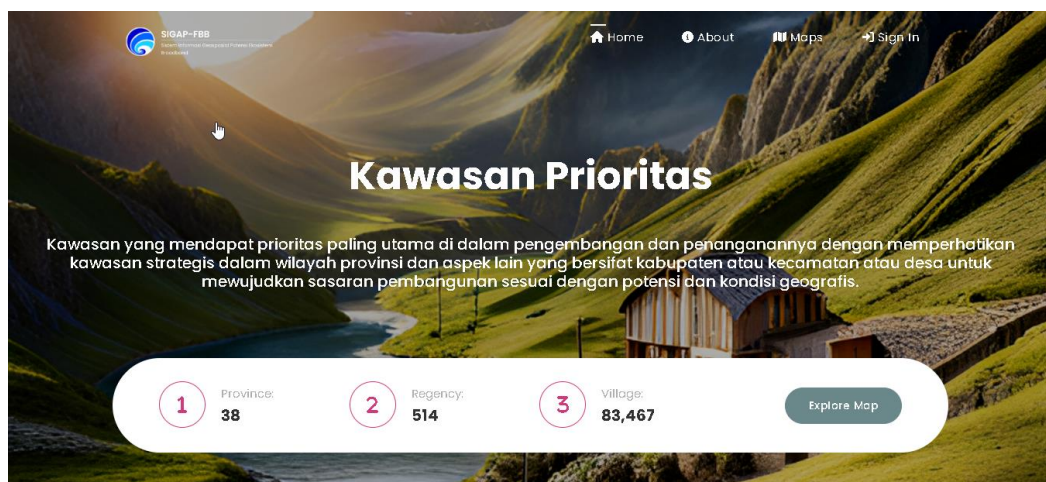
SIGAP-FBB
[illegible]

Home About Maps Sign In

Kawasan Prioritas

Kawasan yang mendapat prioritas paling utama di dalam pengembangan dan penanganannya dengan memperhatikan kawasan strategis dalam wilayah provinsi dan aspek lain yang bersifat kabupaten atau kecamatan atau desa untuk mewujudkan sasaran pembangunan sesuai dengan potensi dan kondisi geografis.

1 Province: 38

2 Regency: 514

3 Village: 83,467

Explore Map